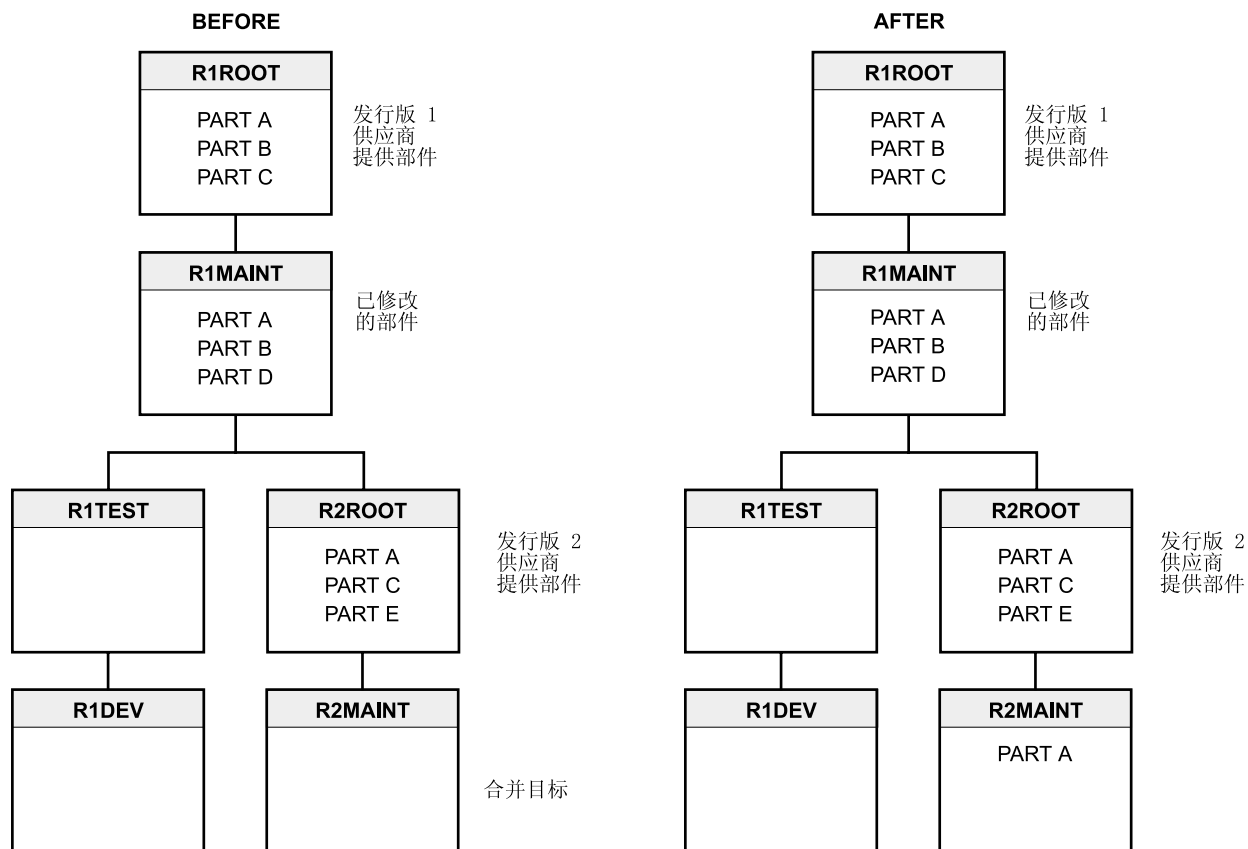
BEFORE

R1ROOT
PART A
PART B
PART C
发行版 1
供应商
提供部件

R1MAINT
PART A
PART B
PART D
已修改
的部件

R1TEST

R2ROOT
PART A
PART C
PART E
发行版 2
供应商
提供部件

R1DEV

R2MAINT
合并目标

AFTER

R1ROOT
PART A
PART B
PART C
发行版 1
供应商
提供部件

R1MAINT
PART A
PART B
PART D
已修改
的部件

R1TEST

R2ROOT
PART A
PART C
PART E
发行版 2
供应商
提供部件

R1DEV

R2MAINT
PART A